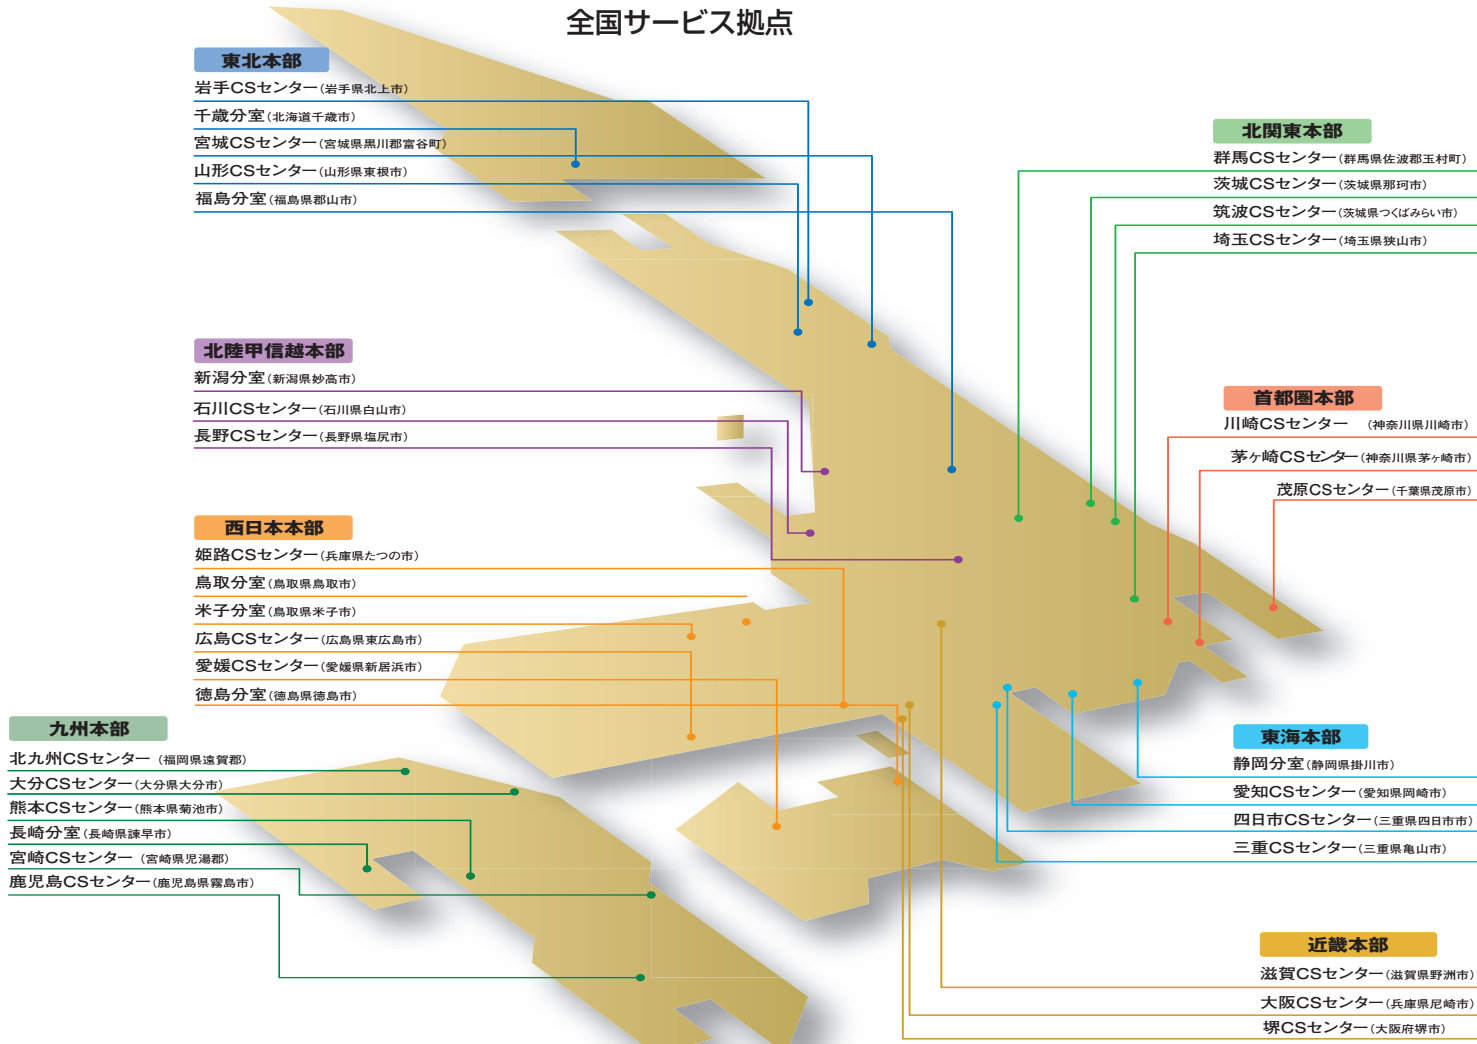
全国サービス拠点

東北本部
岩手CSセンター(岩手県北上市)
千歳分室(北海道千歳市)
宮城CSセンター(宮城県黒川郡富谷町)
山形CSセンター(山形県東根市)
福島分室(福島県郡山市)

北陸甲信越本部
新潟分室(新潟県妙高市)
石川CSセンター(石川県白山市)
長野CSセンター(長野県塩尻市)

西日本本部
姫路CSセンター(兵庫県たつの市)
鳥取分室(鳥取県鳥取市)
米子分室(鳥取県米子市)
広島CSセンター(広島県東広島市)
愛媛CSセンター(愛媛県新居浜市)
徳島分室(徳島県徳島市)

九州本部
北九州CSセンター(福岡県遠賀郡)
大分CSセンター(大分県大分市)
熊本CSセンター(熊本県菊池市)
長崎分室(長崎県諫早市)
宮崎CSセンター(宮崎県児湯郡)
鹿児島CSセンター(鹿児島県霧島市)

北関東本部
群馬CSセンター(群馬県佐波郡玉村町)
茨城CSセンター(茨城県那珂市)
筑波CSセンター(茨城県つくばみらい市)
埼玉CSセンター(埼玉県狭山市)

首都圏本部
川崎CSセンター(神奈川県川崎市)
茅ヶ崎CSセンター(神奈川県茅ヶ崎市)
茂原CSセンター(千葉県茂原市)

東海本部
静岡分室(静岡県掛川市)
愛知CSセンター(愛知県岡崎市)
四日市CSセンター(三重県四日市市)
三重CSセンター(三重県亀山市)

近畿本部
滋賀CSセンター(滋賀県野洲市)
大阪CSセンター(兵庫県尼崎市)
堺CSセンター(大阪府堺市)